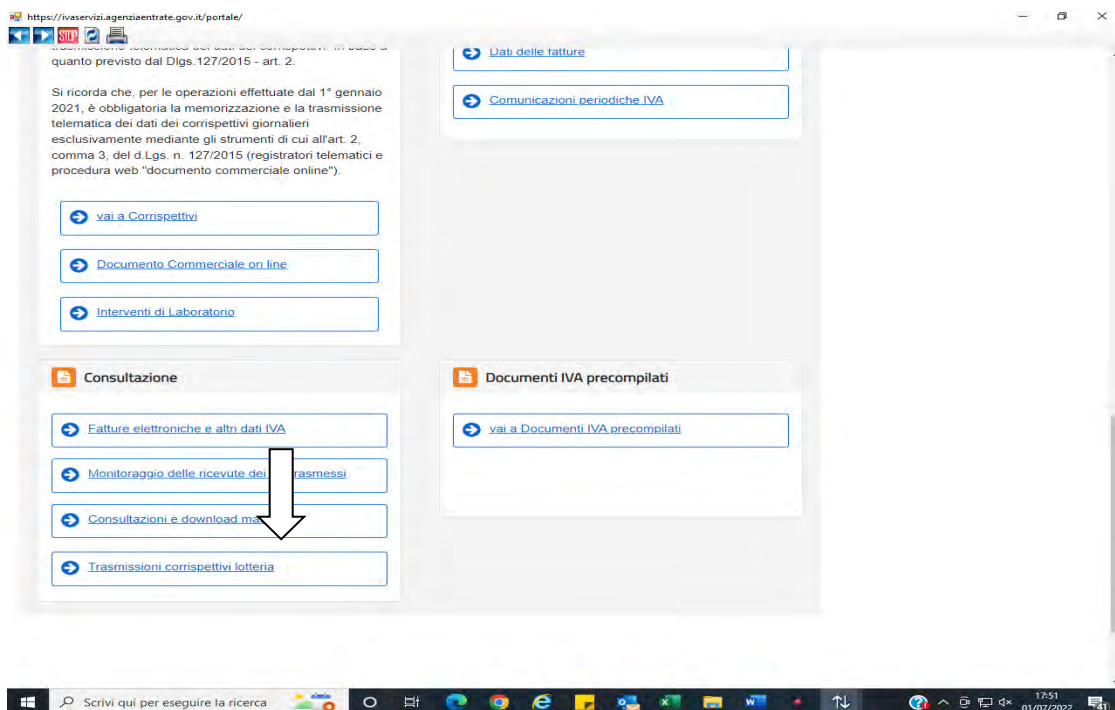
https://ivaservizi.agenziaentrate.gov.it/portale/

STOP

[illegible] quanto previsto dal Dlgs.127/2015 - art. 2.

Si ricorda che, per le operazioni effettuate dal 1° gennaio 2021, è obbligatoria la memorizzazione e la trasmissione telematica dei dati dei corrispettivi giornalieri esclusivamente mediante gli strumenti di cui all'art. 2, comma 3, del d.Lgs. n. 127/2015 (registratori telematici e procedura web "documento commerciale online").

vai a Corrispettivi

Documento Commerciale on line

Interventi di Laboratorio

Dati delle fatture

Comunicazioni periodiche IVA

Consultazione

Fatture elettroniche e altri dati IVA

Monitoraggio delle ricevute dei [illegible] trasmessi

Consultazioni e download ma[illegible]

Trasmissioni corrispettivi lotteria

Documenti IVA precompilati

vai a Documenti IVA precompilati

Scrivi qui per eseguire la ricerca

17:51
01/07/2022

41